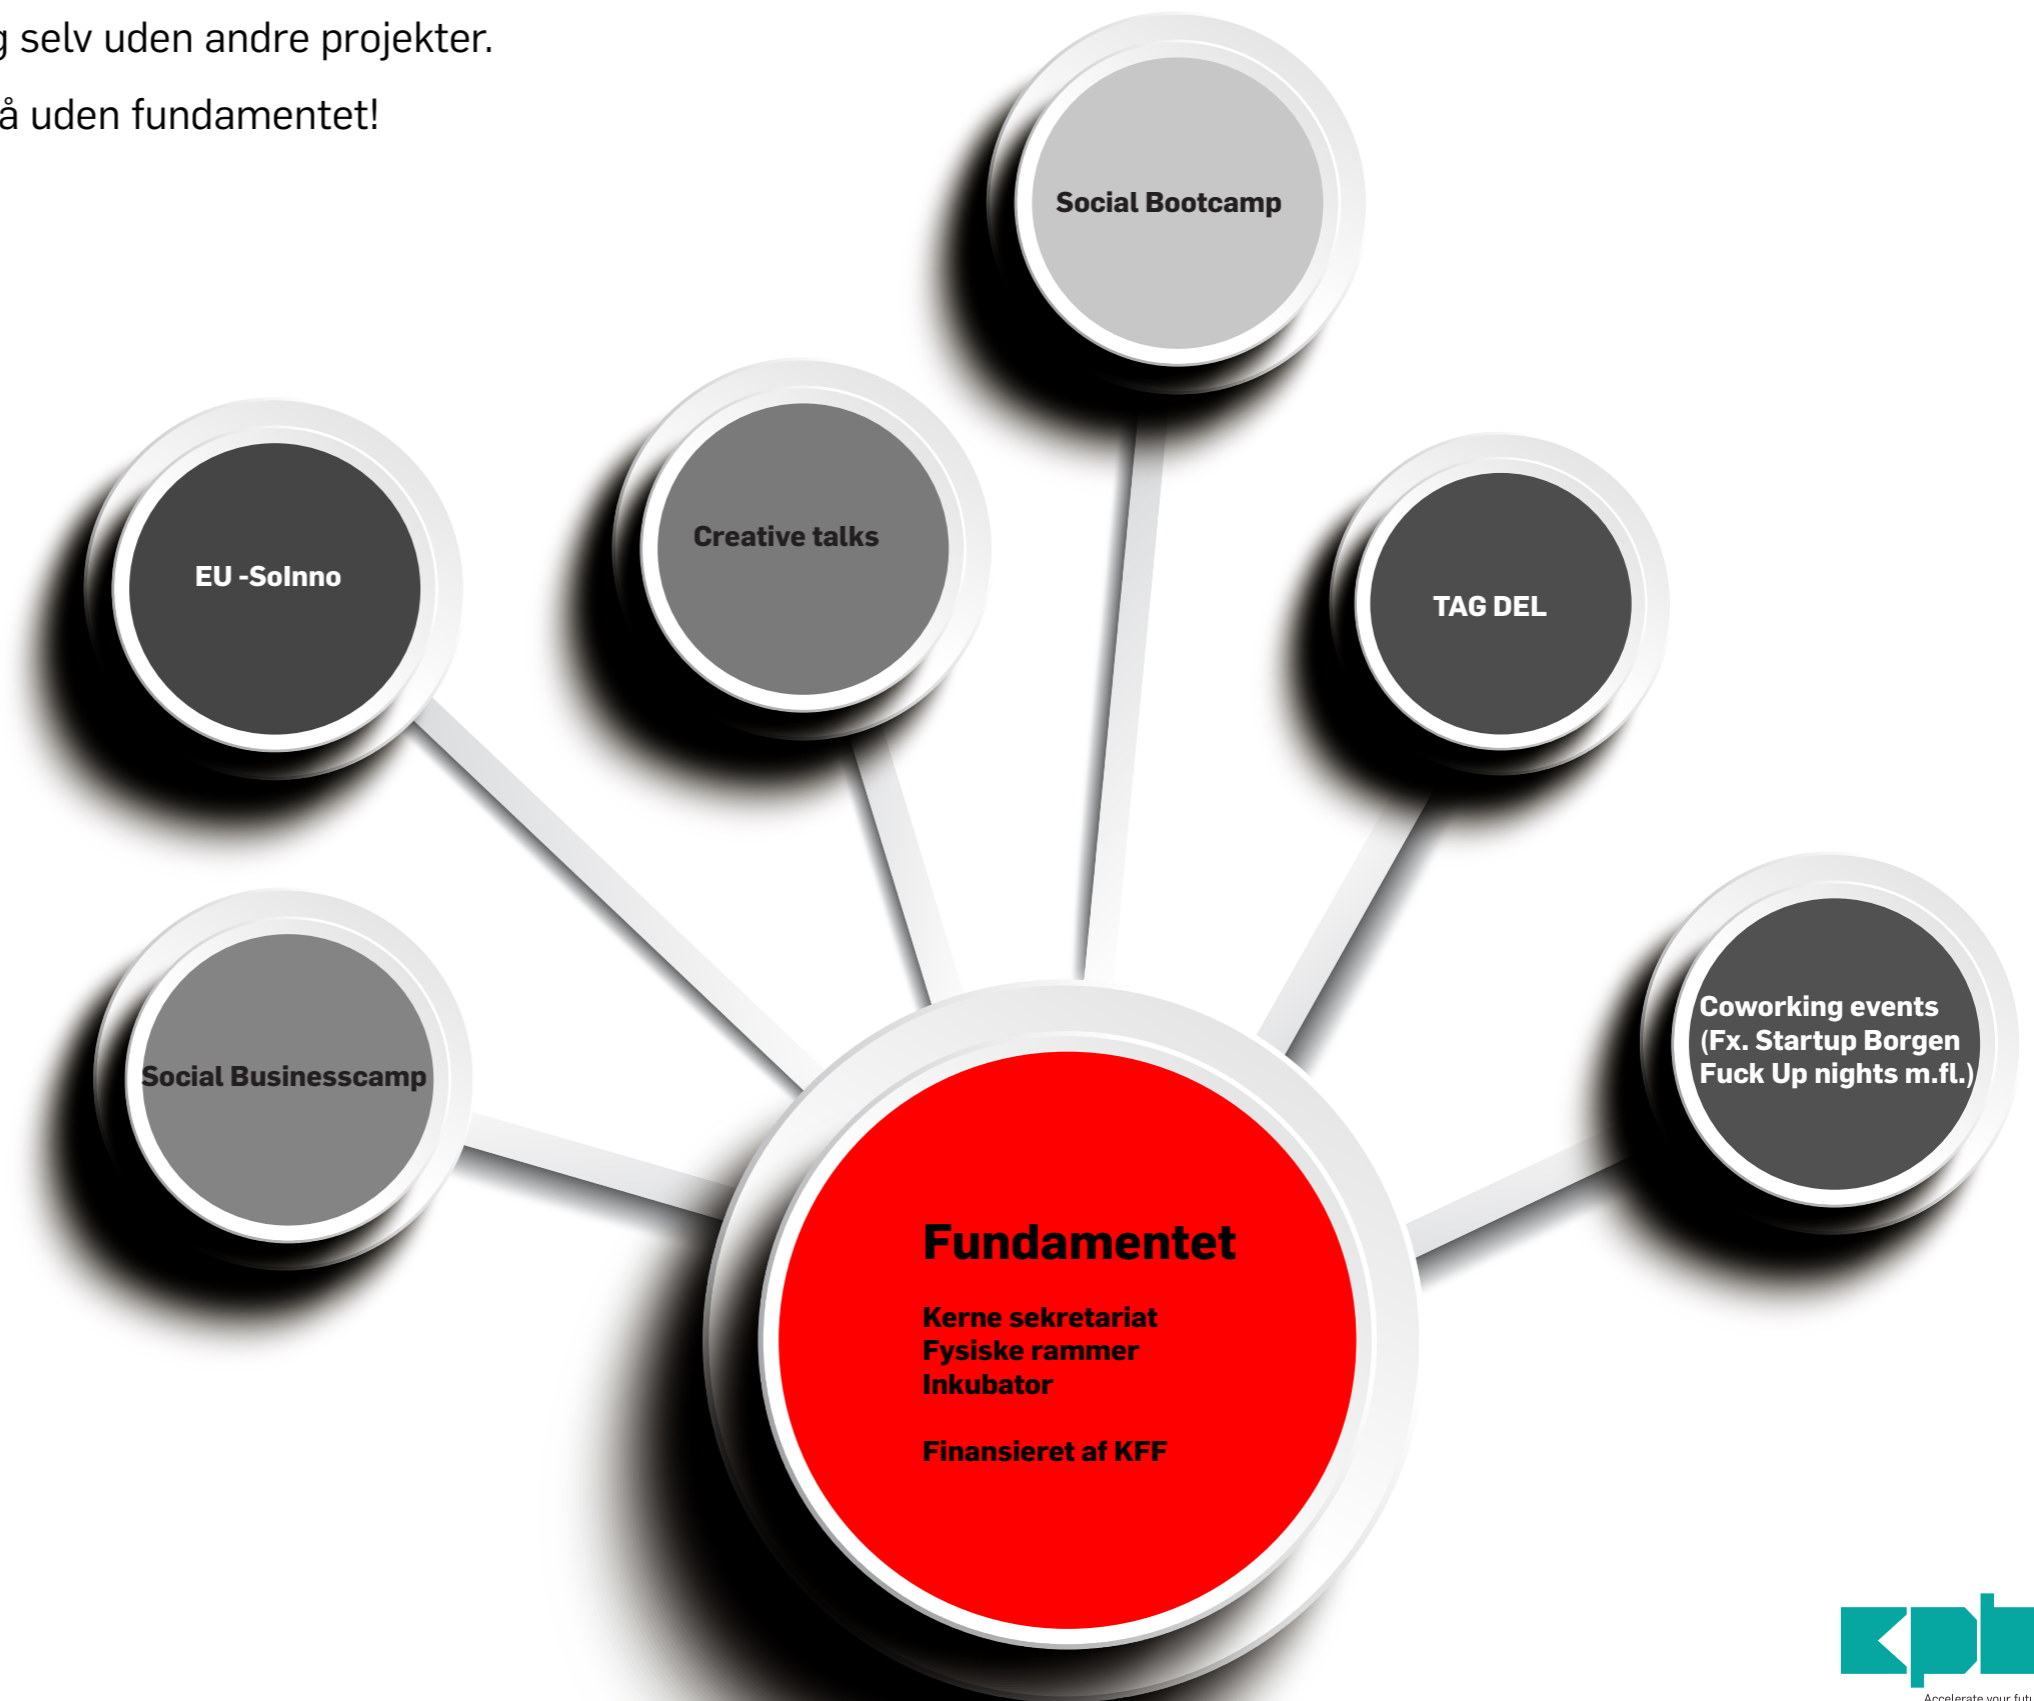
g selv uden andre projekter.

å uden fundamentet!

Social Bootcamp

EU -SoInno

Creative talks

TAG DEL

Social Businesscamp

Coworking events (Fx. Startup Borgen Fuck Up nights m.fl.)

Fundamentet

Kerne sekretariat
Fysiske rammer
Inkubator

Finansieret af KFF

Accelerate your fut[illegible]